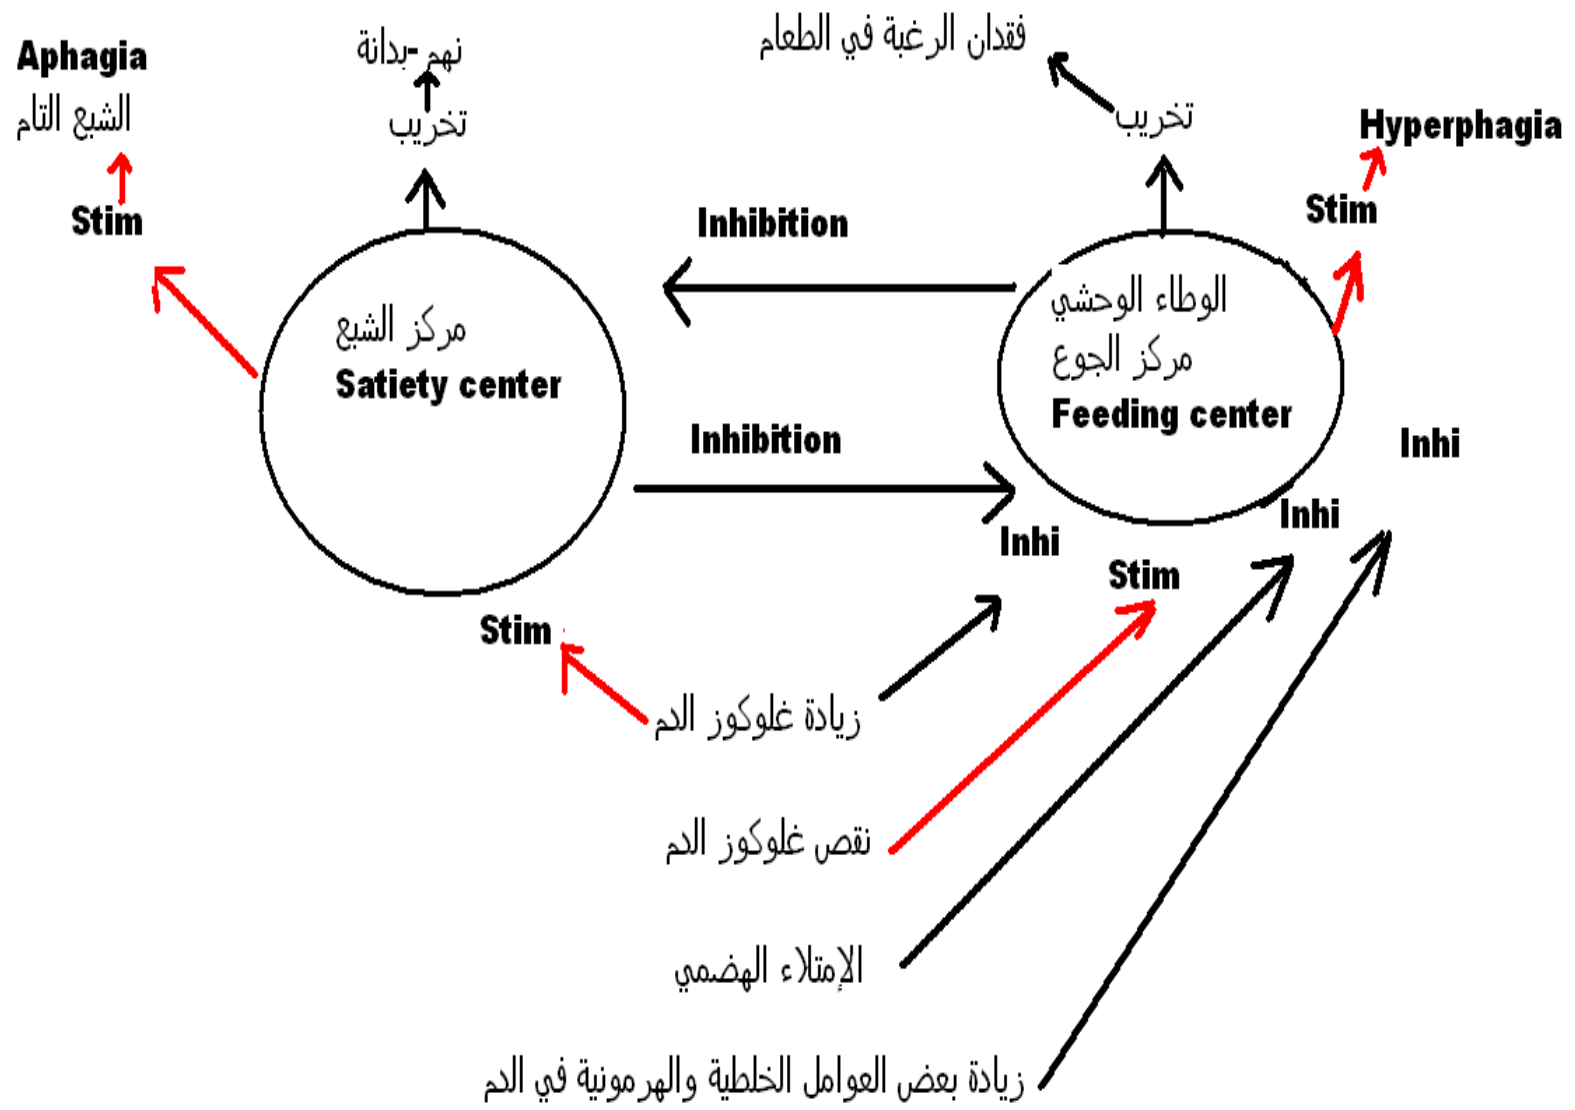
Aphagia
الشبع التام
Stim

نهم-بدانة
تخريب

فقدان الرغبة في الطعام
تخريب

Hyperphagia
Stim

Inhibition

مركز الشبع
Satiety center

الوطاء الوحشي
مركز الجوع
Feeding center

Inhibition

Inhi

Inhi
Stim
Inhi

Stim

زيادة غلوكوز الدم

نقص غلوكوز الدم

الإمتلاء الهضمي

زيادة بعض العوامل الخلطية والهرمونية في الدم